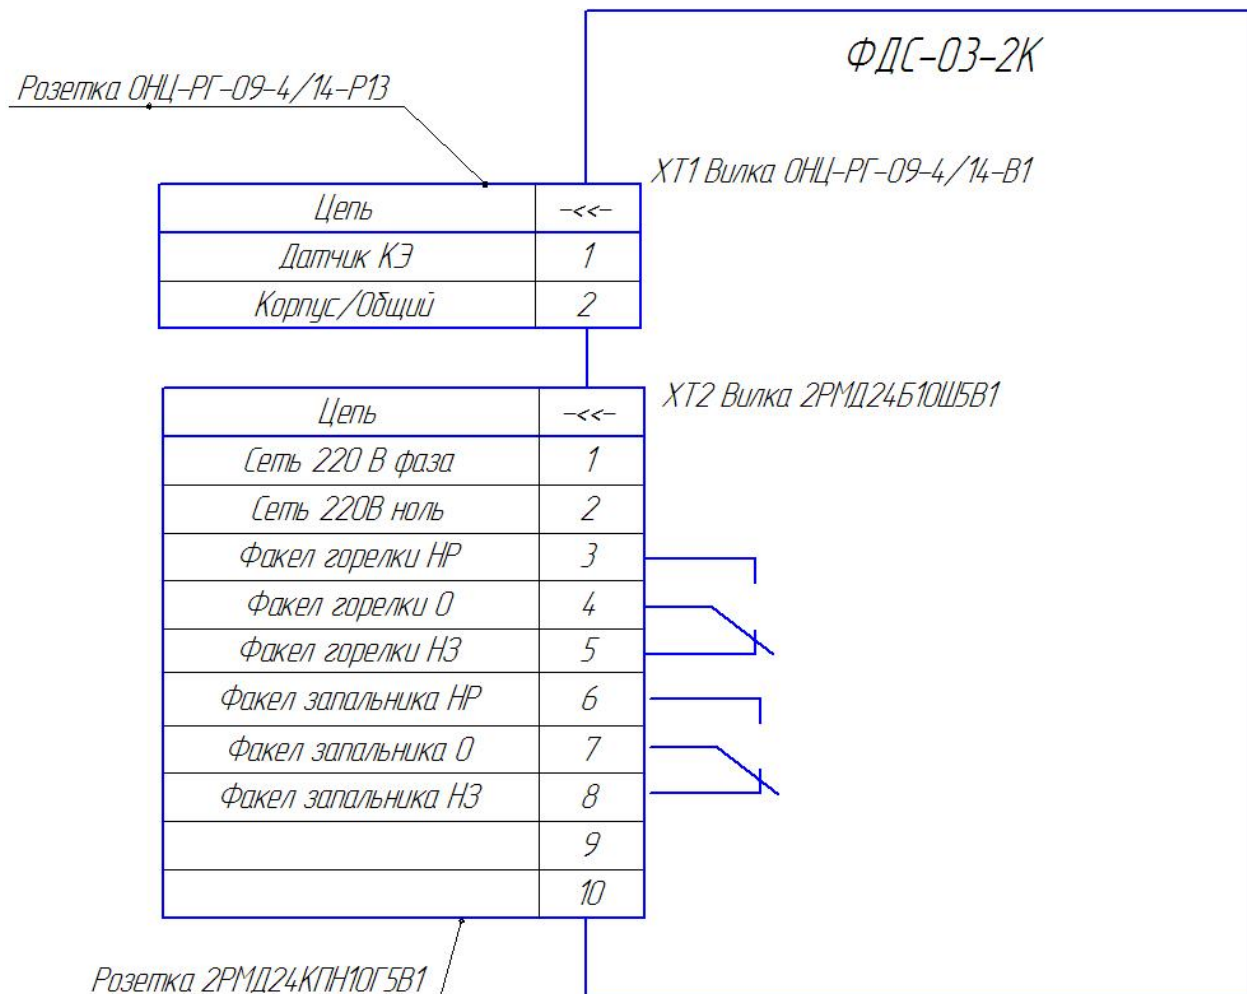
ФДС-03-2К

Розетка ОНЦ-РГ-09-4/14-Р13

XT1 Вилка ОНЦ-РГ-09-4/14-В1

| Цепь | -<<- |
|---|---|
| Датчик КЭ | 1 |
| Корпус/Общий | 2 |

XT2 Вилка 2РМД24Б10Ш5В1

| Цепь | -<<- |
|---|---|
| Сеть 220 В фаза | 1 |
| Сеть 220В ноль | 2 |
| Факел горелки НР | 3 |
| Факел горелки 0 | 4 |
| Факел горелки НЗ | 5 |
| Факел запальника НР | 6 |
| Факел запальника 0 | 7 |
| Факел запальника НЗ | 8 |
| | 9 |
| | 10 |

Розетка 2РМД24КПН10Г5В1